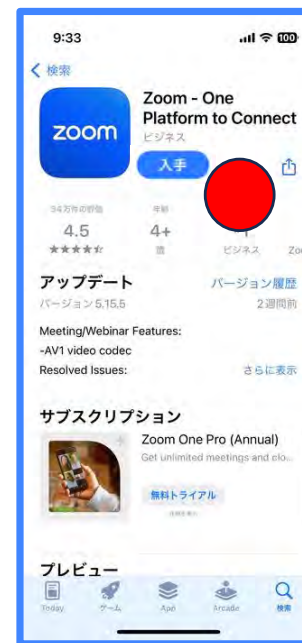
9:33

100

< 検索

zoom

Zoom - One Platform to Connect

ビジネス

入手

54万件の評価

4.5

★★★★☆

年齢

4+

歳

1

ビジネス

Zo

アップデート

バージョン履歴

バージョン 5.15.5

2週間前

Meeting/Webinar Features:
-AV1 video codec
Resolved Issues:

さらに表示

サブスクリプション

Zoom One Pro (Annual)

Get unlimited meetings and clo...

無料トライアル

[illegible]

プレビュー

Today

ゲーム

App

Arcade

検索